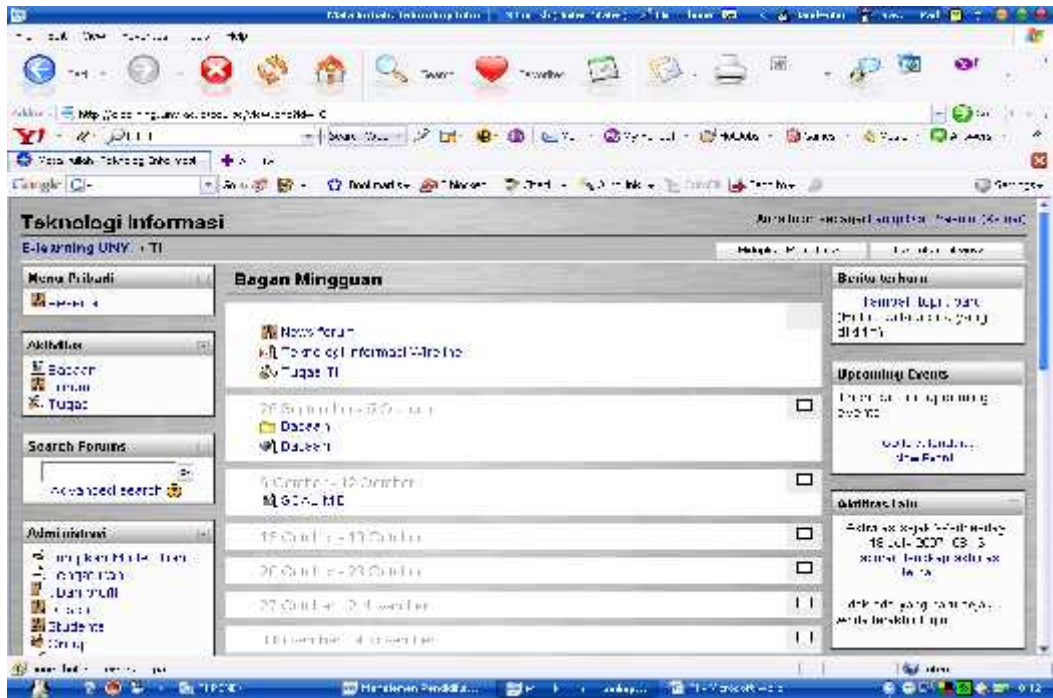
Teknologi Informasi
E-learning UNY » TI

Menu Pribadi
Peserta

Aktivitas
Bacaan
Forum
Tugas

Search Forums
Advanced search

Administrasi

Bagan Mingguan

News forum
Teknologi Informasi Wireless
Tugas TI

Bacaan
Bacaan

6 Oktober - 12 Oktober

13 Oktober - 19 Oktober

20 Oktober - 26 Oktober

Berita terbaru

Upcoming Events

Aktivitas baru

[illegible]